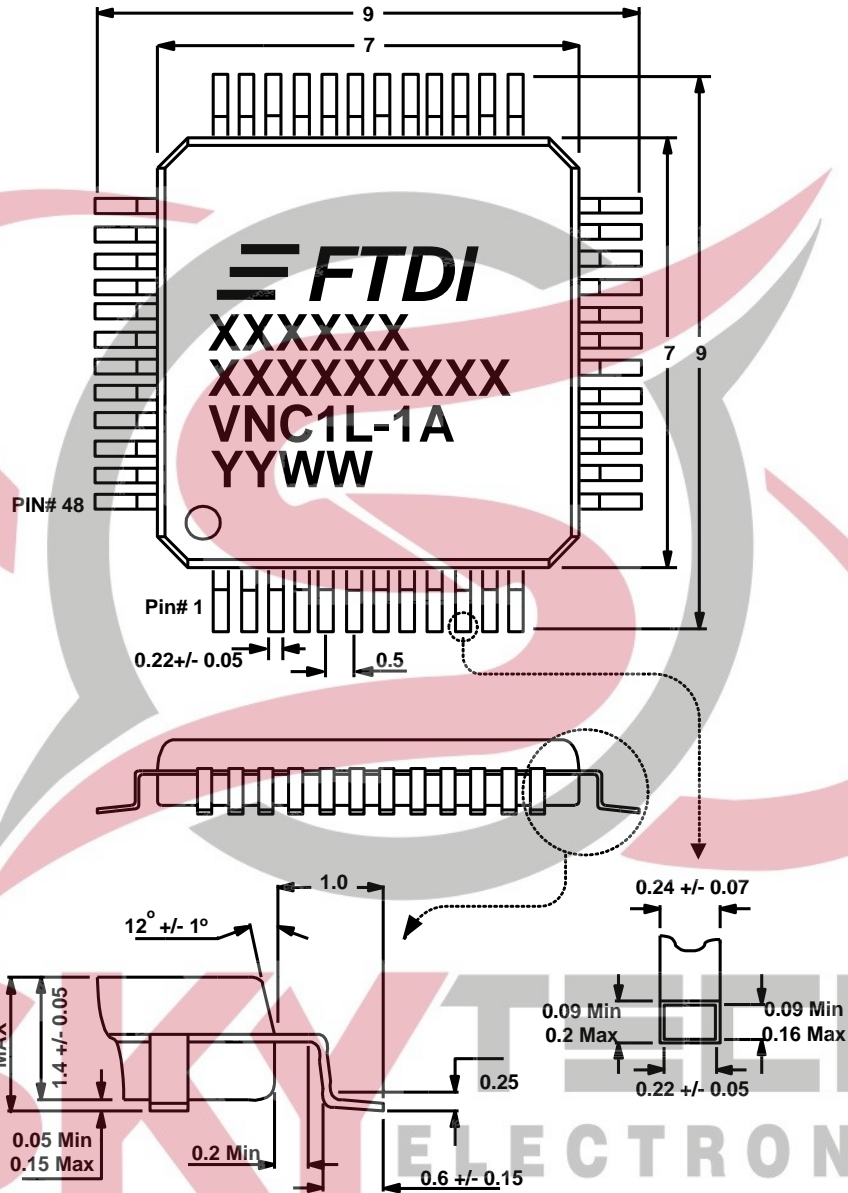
9
7
FTDI
XXXXXX
XXXXXXXXX
VNC1L-1A
YYWW
7
9
PIN# 48
Pin# 1
0.22+/- 0.05
0.5
1.0
$12^{\circ}$ +/- 1º
MAX
1.4 +/- 0.05
0.05 Min
0.15 Max
0.2 Min
0.25
0.6 +/- 0.15
0.24 +/- 0.07
0.09 Min
0.2 Max
0.09 Min
0.16 Max
0.22 +/- 0.05
ELECTRON